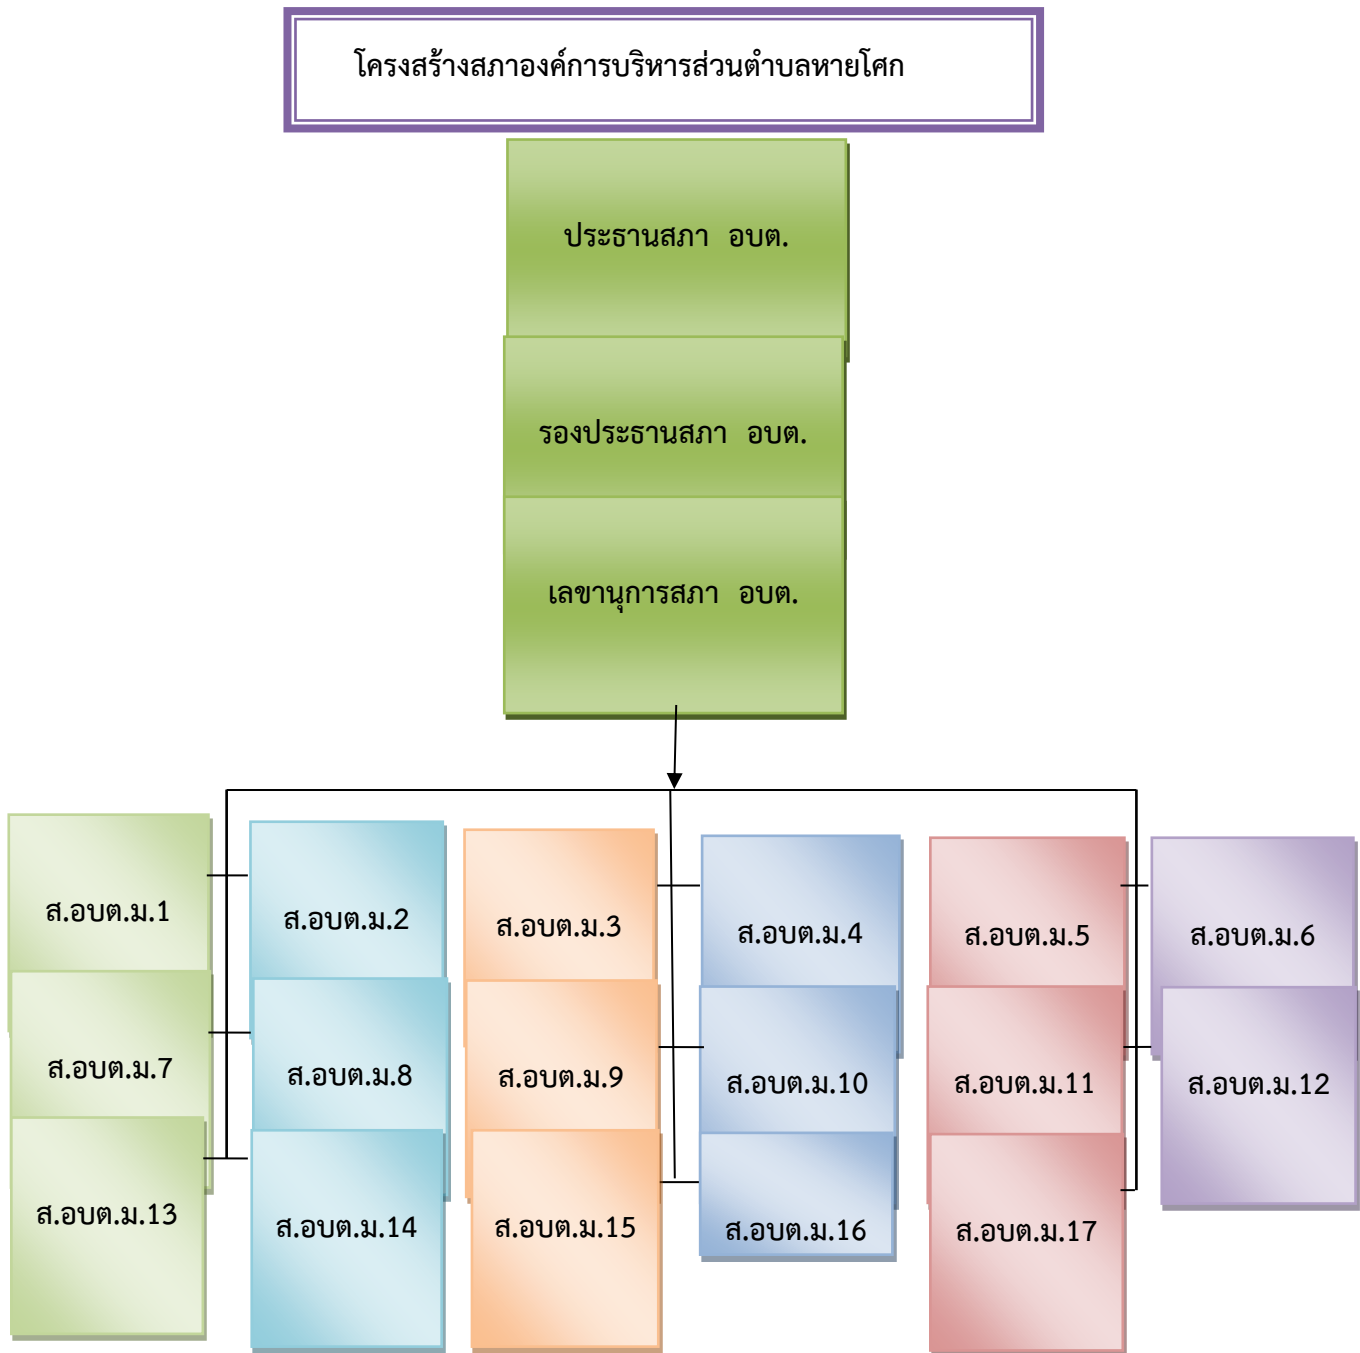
โครงสร้างสภาองค์การบริหารส่วนตำบลหายโศก

ประธานสภา อบต.

รองประธานสภา อบต.

เลขานุการสภา อบต.

ส.อบต.ม.1

ส.อบต.ม.2

ส.อบต.ม.3

ส.อบต.ม.4

ส.อบต.ม.5

ส.อบต.ม.6

ส.อบต.ม.7

ส.อบต.ม.8

ส.อบต.ม.9

ส.อบต.ม.10

ส.อบต.ม.11

ส.อบต.ม.12

ส.อบต.ม.13

ส.อบต.ม.14

ส.อบต.ม.15

ส.อบต.ม.16

ส.อบต.ม.17